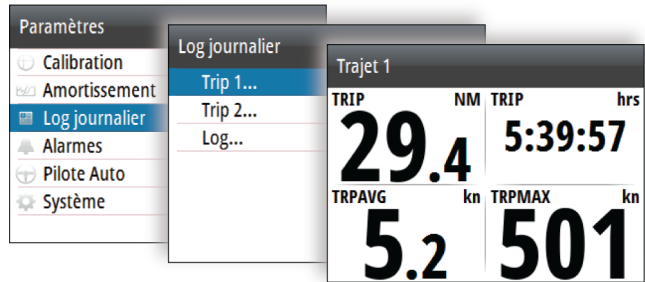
Paramètres
Calibration
Amortissement
Log journalier
Alarmes
Pilote Auto
Système

Log journalier
Trip 1...
Trip 2...
Log...

Trajet 1
| TRIP NM | TRIP hrs |
|---|---|
| 29.4 | 5:39:57 |
| TRPAVG kn | TRPMAX kn |
| 5.2 | 501 |